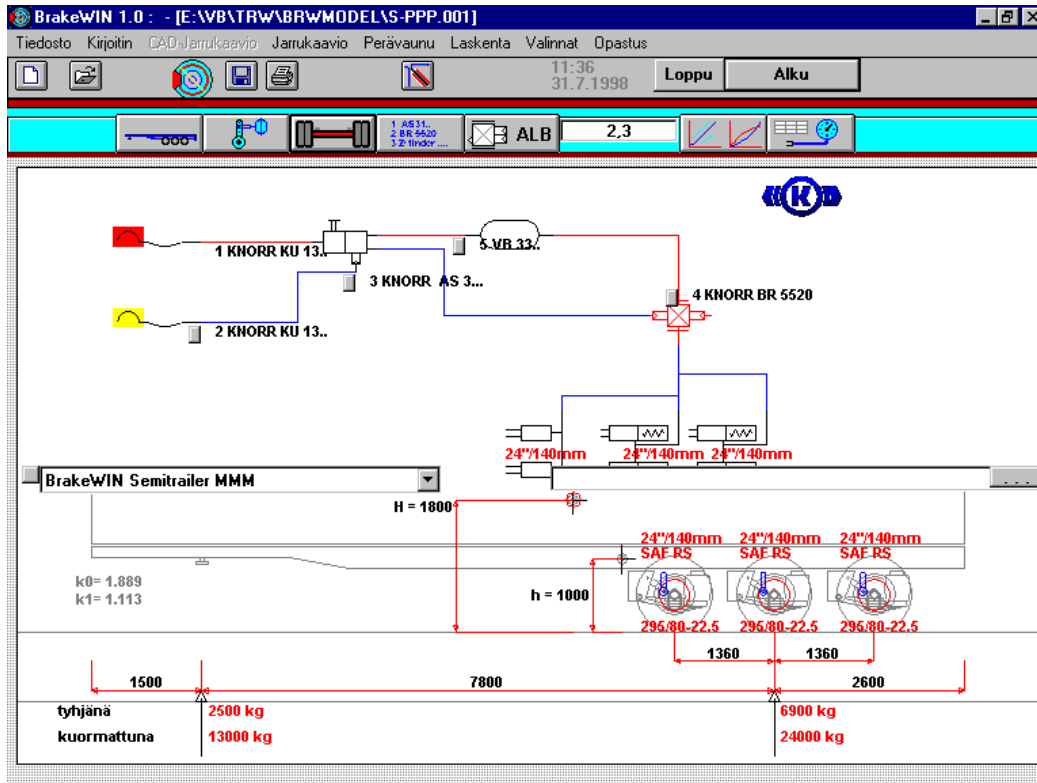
BrakeWIN 1.0 : - [E:\VB\TRW\BRWMODEL\S-PPP.001]

Tiedosto Kirjoitin CAD-Jarrukaavio Jarrukaavio Perävaunu Laskenta Valinnat Opastus

11:36
31.7.1998

Loppu

Alku

1 AS31..
2 BR 5520
3 Z-1linder....

ALB

2,3

1 KNORR KU 13..

5 VB 33..

3 KNORR AS 3...

4 KNORR BR 5520

2 KNORR KU 13..

24"/140mm

24"/140mm

24"/140mm

BrakeWIN Semitrailer MMM

...

H = 1800

24"/140mm
SAF RS

24"/140mm
SAF RS

24"/140mm
SAF RS

k0= 1.889
k1= 1.113

h = 1000

295/80-22.5

295/80-22.5

295/80-22.5

1360

1360

1500

7800

2600

tyhjänä

2500 kg

6900 kg

kuormattuna

13000 kg

24000 kg